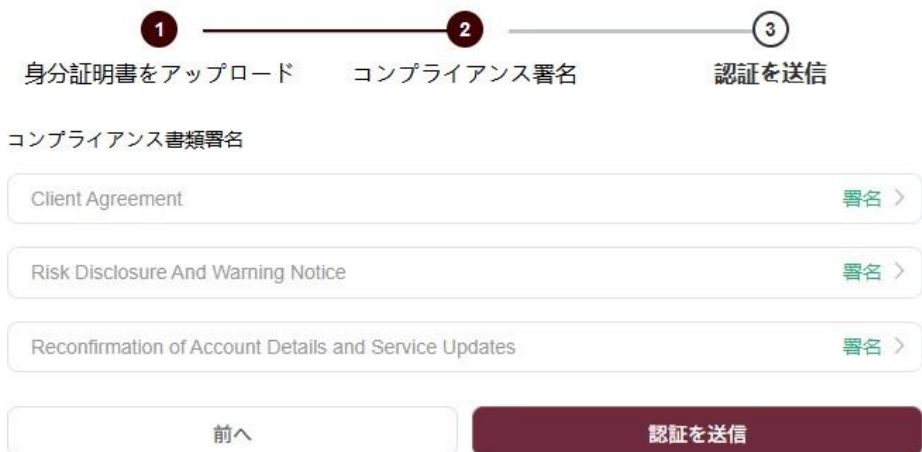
1
身分証明書をアップロード

2
コンプライアンス署名

3
認証を送信

コンプライアンス書類署名

Client Agreement
署名 >

Risk Disclosure And Warning Notice
署名 >

Reconfirmation of Account Details and Service Updates
署名 >

前へ

認証を送信